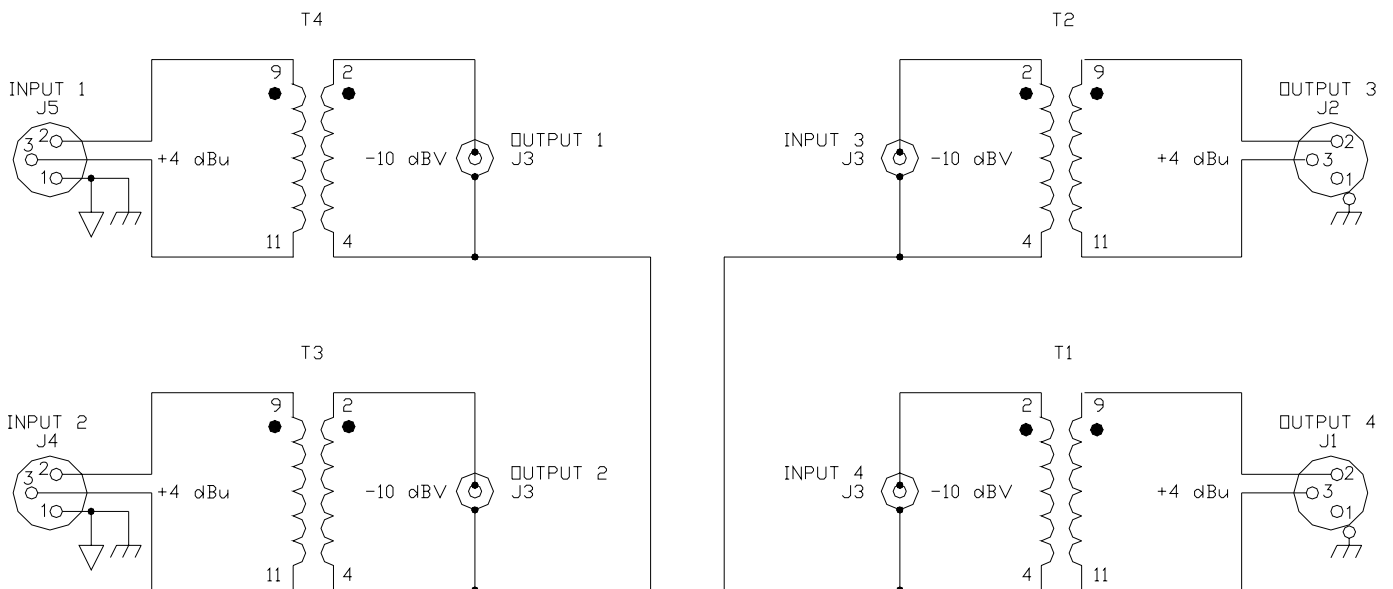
T4

INPUT 1
J5
2
3
1
+4 dBu
9
11
2
4
-10 dBV
OUTPUT 1
J3

T2

INPUT 3
J3
-10 dBV
2
4
9
11
+4 dBu
OUTPUT 3
J2
2
3
1

T3

INPUT 2
J4
2
3
1
+4 dBu
9
11
2
4
-10 dBV
OUTPUT 2
J3

T1

INPUT 4
J3
-10 dBV
2
4
9
11
+4 dBu
OUTPUT 4
J1
2
3
1